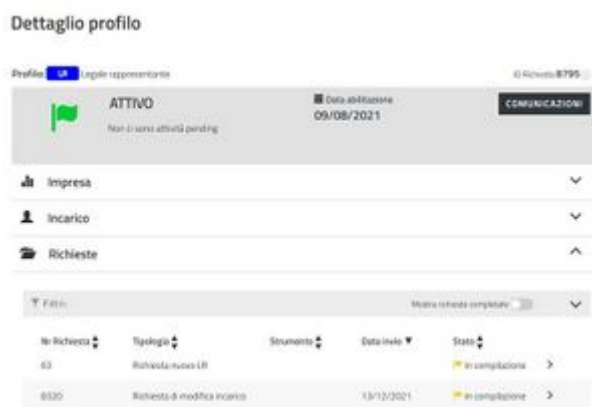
Dettaglio profilo

Profilo LR Legale rappresentante

ID Richiesta 8795

ATTIVO

Non ci sono attività pending

Data abilitazione
09/08/2021

COMUNICAZIONI

Impresa

Incarico

Richieste

Filtri

Mostra richieste completate

| Nr Richiesta | Tipologia | Strumento | Data invio | Stato |
|---|---|---|---|---|
| 63 | Richiesta nuovo LR | | | In compilazione |
| 6520 | Richiesta di modifica incarico | | 13/12/2021 | In compilazione |